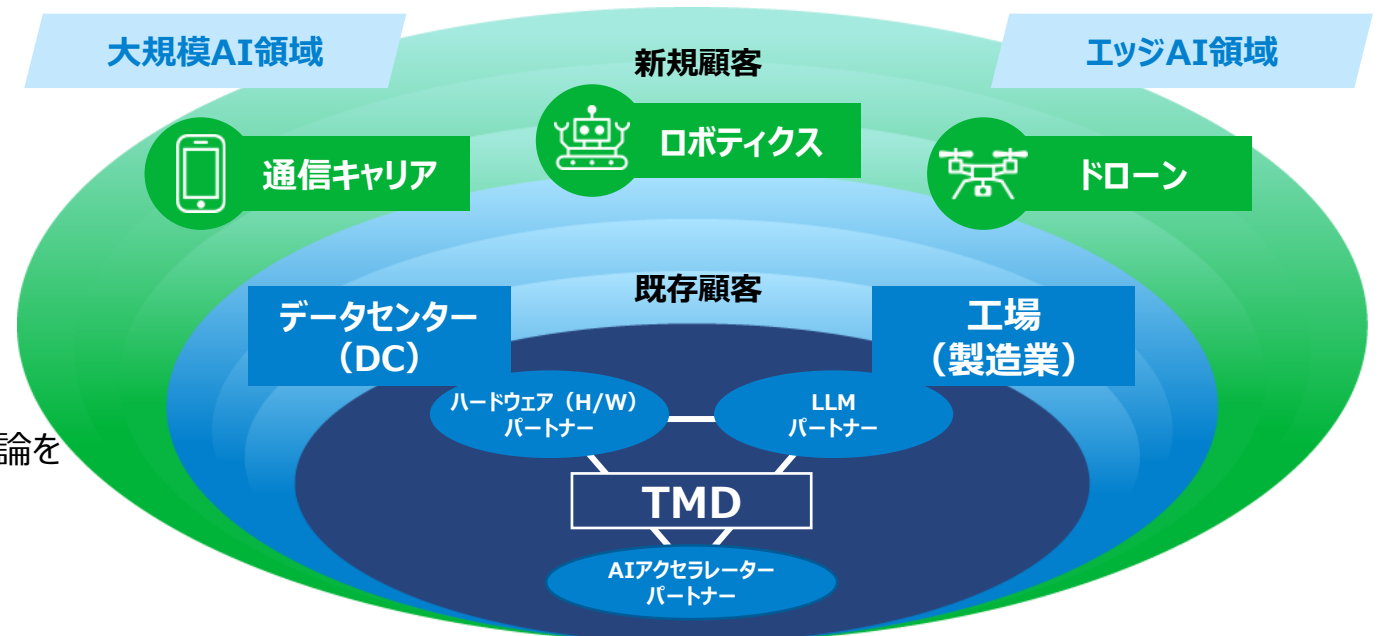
大規模AI領域

新規顧客

エッジAI領域

通信キャリア

ロボティクス

ドローン

既存顧客

データセンター（DC）

工場（製造業）

ハードウェア（H/W）パートナー

LLMパートナー

TMD

AIアクセラレーターパートナー

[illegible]論を